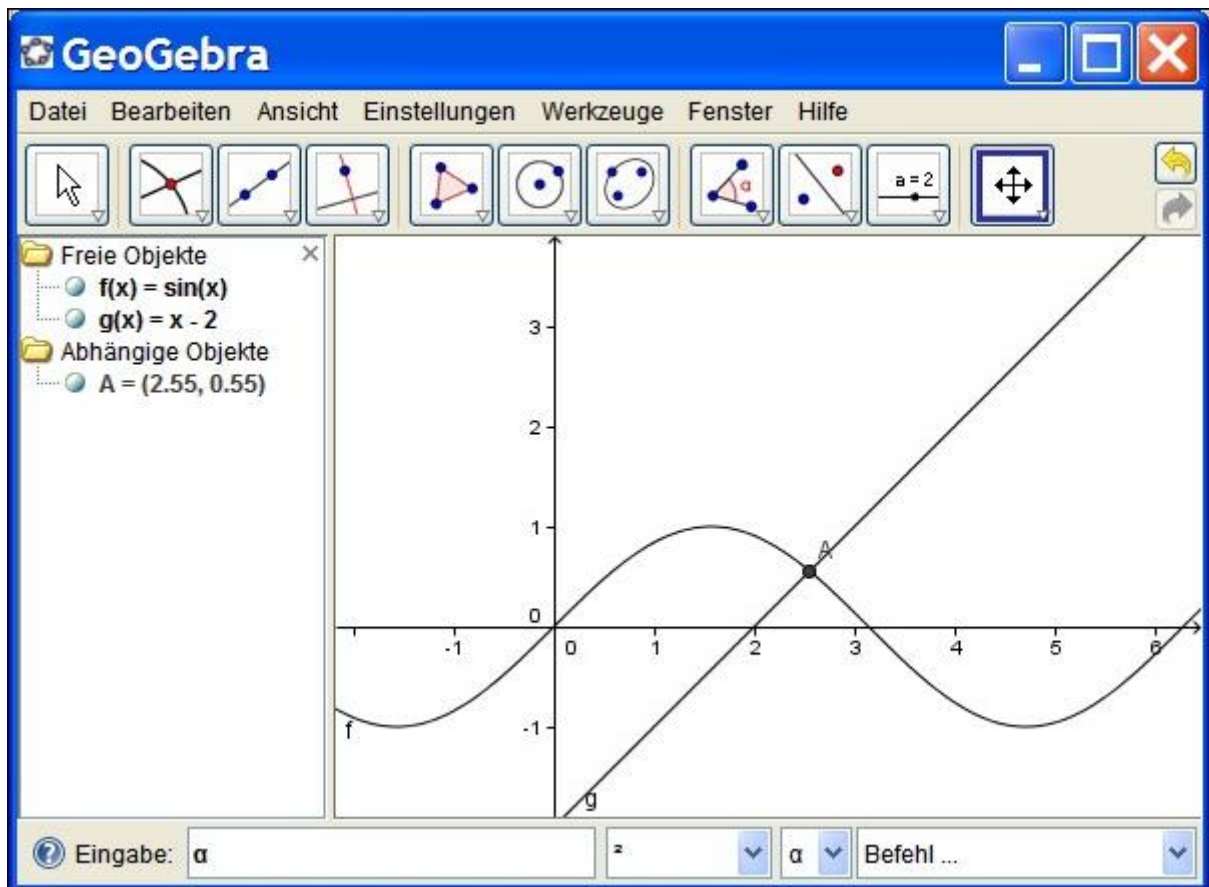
GeoGebra

Datei Bearbeiten Ansicht Einstellungen Werkzeuge Fenster Hilfe

a = 2

Freie Objekte
f(x) = sin(x)
g(x) = x - 2
Abhängige Objekte
A = (2.55, 0.55)

3
2
1
0
-1
-1
0
1
2
3
4
5
6
A
f
g

Eingabe: α
²
α
Befehl ...